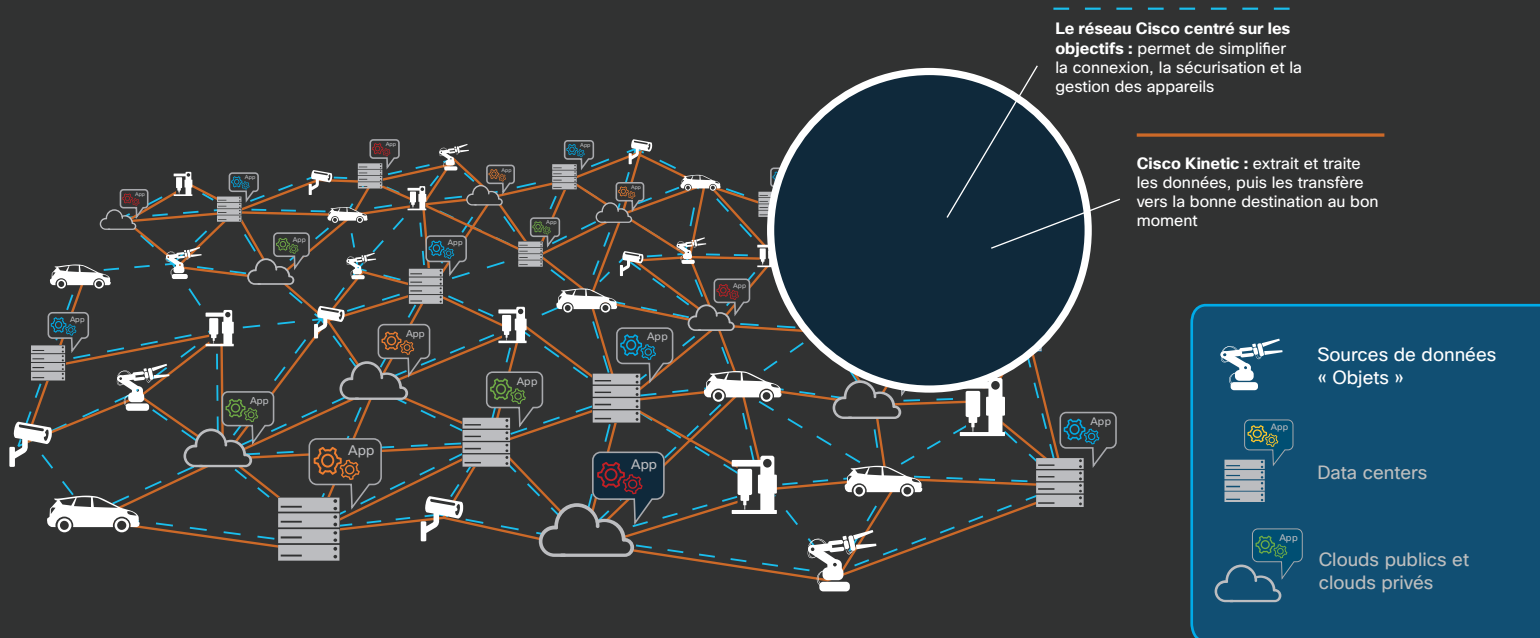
**Le réseau Cisco centré sur les objectifs :** permet de simplifier la connexion, la sécurisation et la gestion des appareils

**Cisco Kinetic :** extrait et traite les données, puis les transfère vers la bonne destination au bon moment

App

Sources de données « Objets »

App

Data centers

App

Clouds publics et clouds privés